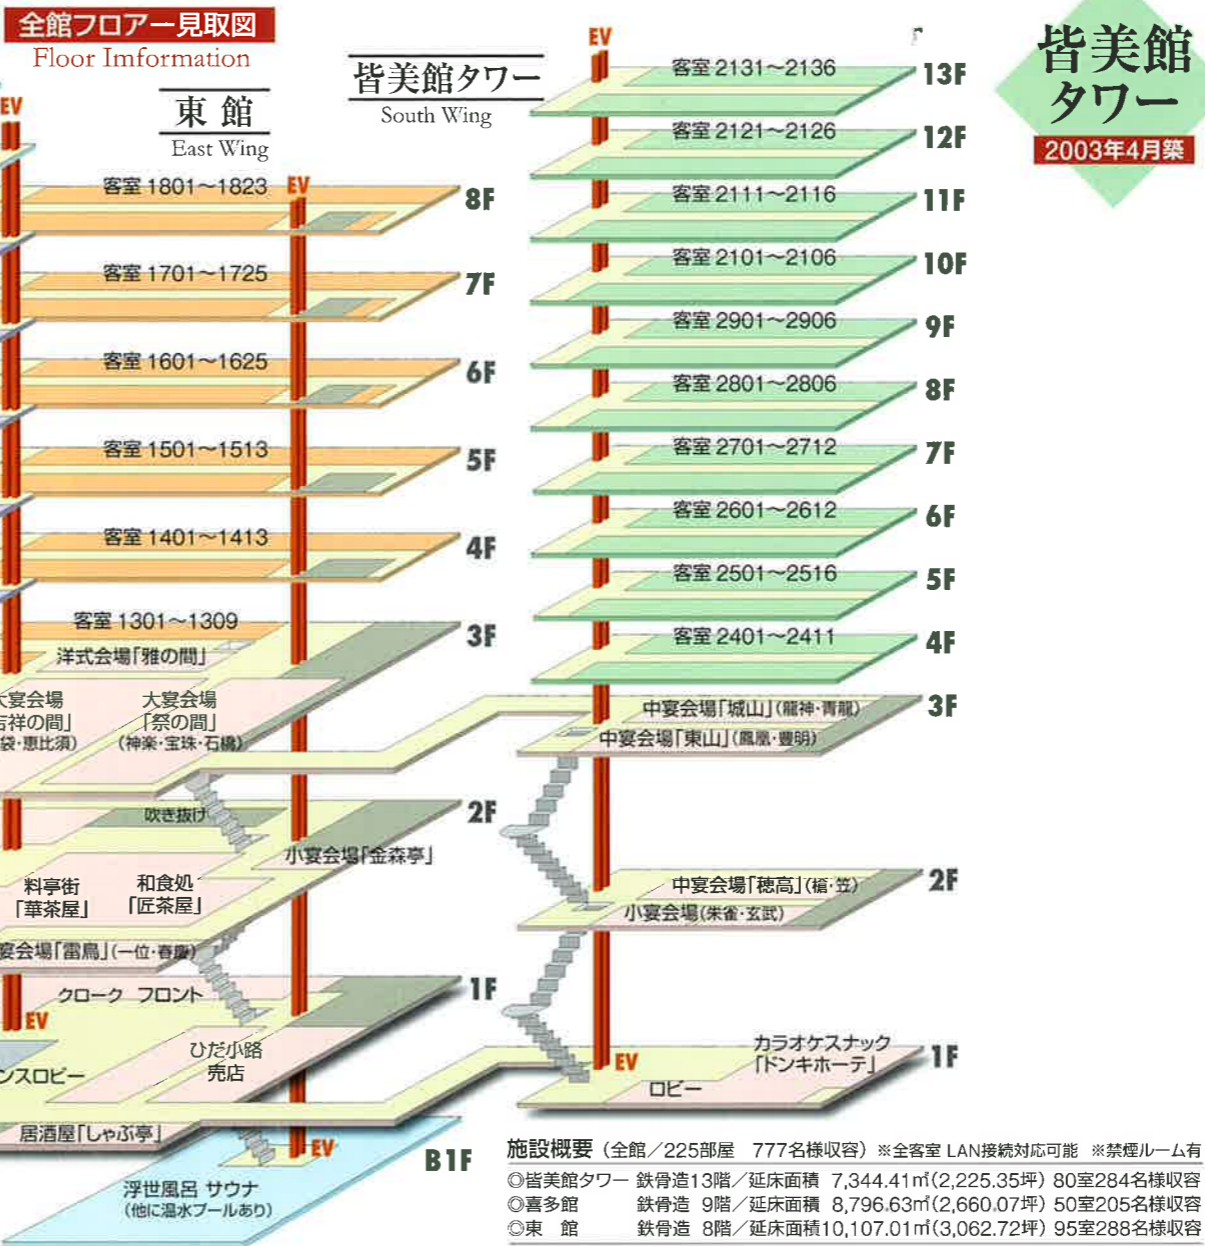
全館フロアー見取図
Floor Information

東館
East Wing

皆美館タワー
South Wing

皆美館
タワー
2003年4月築

EV
EV
EV

13F 客室 2131～2136
12F 客室 2121～2126
11F 客室 2111～2116
10F 客室 2101～2106
9F 客室 2901～2906
8F 客室 2801～2806
7F 客室 2701～2712
6F 客室 2601～2612
5F 客室 2501～2516
4F 客室 2401～2411
3F 中宴会場「城山」(龍神・青龍)
中宴会場「東山」(鳳凰・豊明)
2F 中宴会場「穂高」(槍・笠)
小宴会場(朱雀・玄武)
1F カラオケスナック「ドンキホーテ」
ロビー

8F 客室 1801～1823
7F 客室 1701～1725
6F 客室 1601～1625
5F 客室 1501～1513
4F 客室 1401～1413
3F 客室 1301～1309
洋式会場「雅の間」
大宴会場「吉祥の間」(袋・恵比須)
大宴会場「祭の間」(神楽・宝珠・石橋)
2F 吹き抜け
小宴会場「金森亭」
料亭街「華茶屋」
和食処「匠茶屋」
宴会場「雷鳥」(一位・春慶)
1F クローク フロント
ひだ小路 売店
ンスロビー
居酒屋「しゃぶ亭」
B1F 浮世風呂 サウナ (他に温水プールあり)

施設概要 (全館／225部屋 777名様収容) ※全客室 LAN接続対応可能 ※禁煙ルーム有
◎皆美館タワー 鉄骨造13階／延床面積 7,344.41㎡(2,225.35坪) 80室284名様収容
◎喜多館 鉄骨造 9階／延床面積 8,796.63㎡(2,660.07坪) 50室205名様収容
◎東 館 鉄骨造 8階／延床面積10,107.01㎡(3,062.72坪) 95室288名様収容